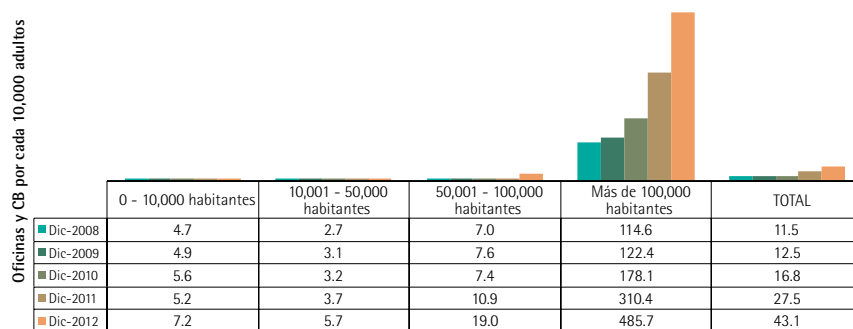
Oficinas y CB por cada 10,000 adultos

| | 0 - 10,000 habitantes | 10,001 - 50,000 habitantes | 50,001 - 100,000 habitantes | Más de 100,000 habitantes | TOTAL |
|---|---|---|---|---|---|
| Dic-2008 | 4.7 | 2.7 | 7.0 | 114.6 | 11.5 |
| Dic-2009 | 4.9 | 3.1 | 7.6 | 122.4 | 12.5 |
| Dic-2010 | 5.6 | 3.2 | 7.4 | 178.1 | 16.8 |
| Dic-2011 | 5.2 | 3.7 | 10.9 | 310.4 | 27.5 |
| Dic-2012 | 7.2 | 5.7 | 19.0 | 485.7 | 43.1 |